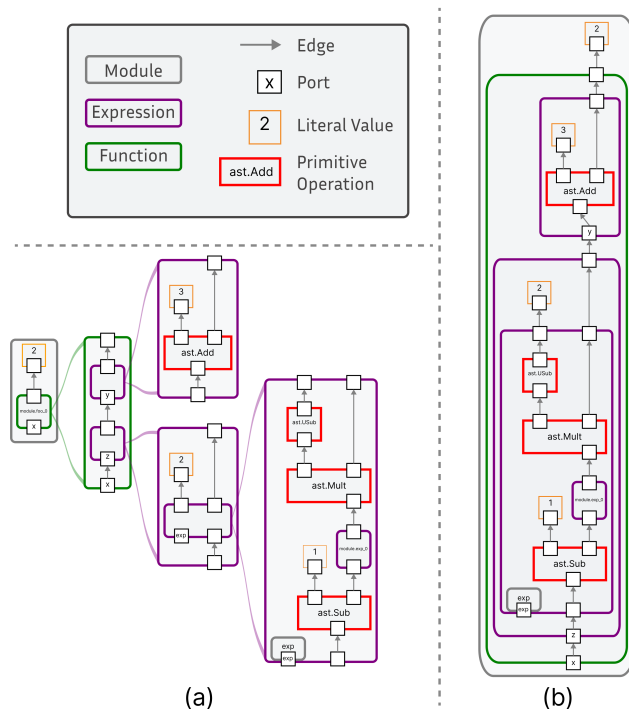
Edge

Module

x Port

Expression

2 Literal Value

Function

ast.Add Primitive Operation

2

module.foo_0

x

y

z

x

3

ast.Add

2

exp

ast.USub

ast.Mult

1

module.exp_0

ast.Sub

exp

exp

(a)

2

3

ast.Add

y

2

ast.USub

ast.Mult

1

module.exp_0

ast.Sub

exp

exp

z

x

(b)